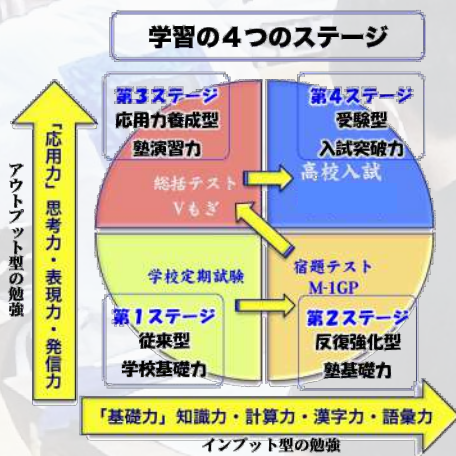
学習の４つのステージ

第３ステージ
応用力養成型
塾演習力

第４ステージ
受験型
入試突破力

総括テスト
Vもぎ

高校入試

学校定期試験

宿題テスト
M-1GP

第１ステージ
従来型
学校基礎力

第２ステージ
反復強化型
塾基礎力

「応用力」思考力・表現力・発信力

アウトプット型の勉強

「基礎力」知識力・計算力・漢字力・語彙力

インプット型の勉強